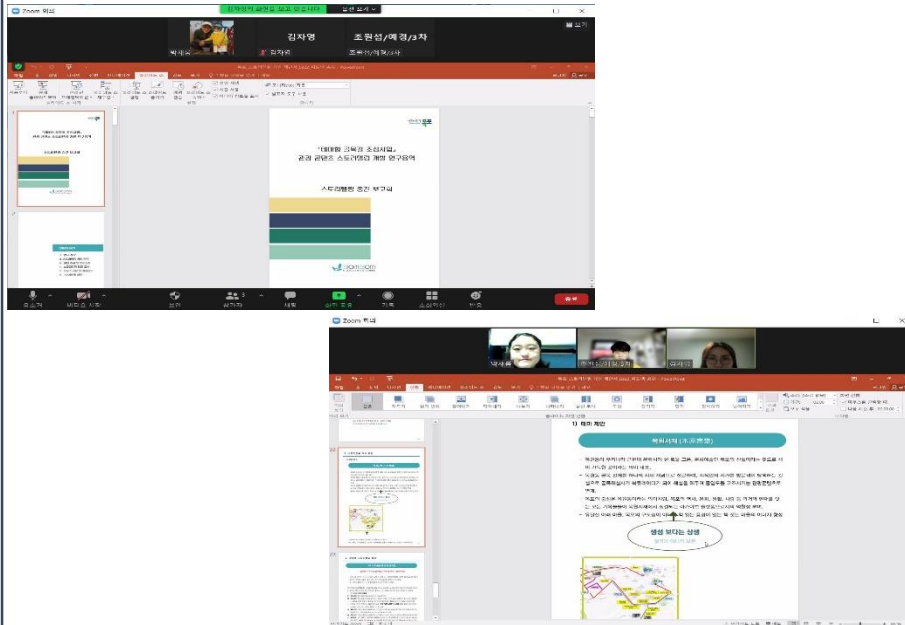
Zoom 회의

김자영

조원섭/예경/3차

「데이터 크롤링 조성사업」
관광 콘텐츠 스토리텔링 개발 연구용역

스토리텔링 중간 보고회

음소거
비디오 시작
보안
참가자
채팅
화면 공유
기록
소회의실
반응
종료

Zoom 회의

1) 테마 제안

혜원서적 (本源書籍)

생생 부대는 상생

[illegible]